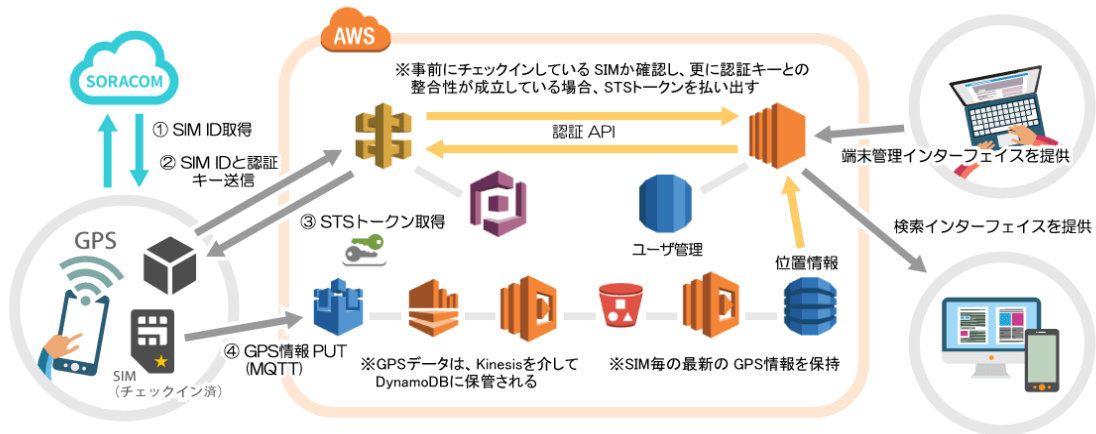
AWS

SORACOM

① SIM ID取得

② SIM IDと認証キー送信

※事前にチェックインしている SIMか確認し、更に認証キーとの整合性が成立している場合、STSトークンを払い出す

認証 API

端末管理インターフェイスを提供

検索インターフェイスを提供

GPS

③ STSトークン取得

ユーザ管理

位置情報

SIM（チェックイン済）

④ GPS情報 PUT (MQTT)

※GPSデータは、Kinesisを介してDynamoDBに保管される

※SIM毎の最新の GPS情報を保持